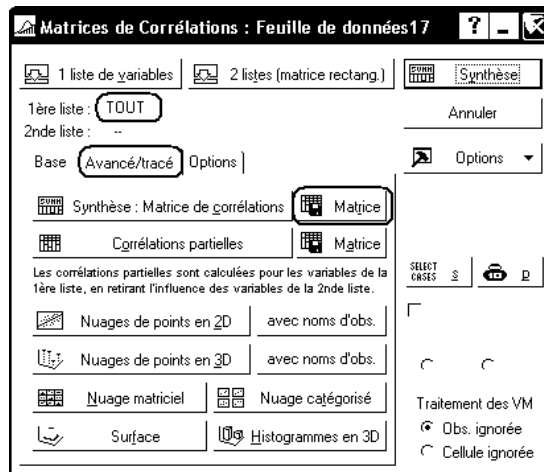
Matrices de Corrélations : Feuille de données17

1 liste de variables
2 listes (matrice rectang.)
Synthèse
1ère liste : TOUT
2nde liste : --
Annuler
Base
Avancé/tracé
Options
Options
Synthèse : Matrice de corrélations
Matrice
Corrélations partielles
Matrice
Les corrélations partielles sont calculées pour les variables de la 1ère liste, en retirant l'influence des variables de la 2nde liste.
SELECT CASES
S
P
Nuages de points en 2D
avec noms d'obs.
Nuages de points en 3D
avec noms d'obs.
Nuage matriciel
Nuage catégorisé
Traitement des VM
Obs. ignorée
Surface
Histogrammes en 3D
Cellule ignorée